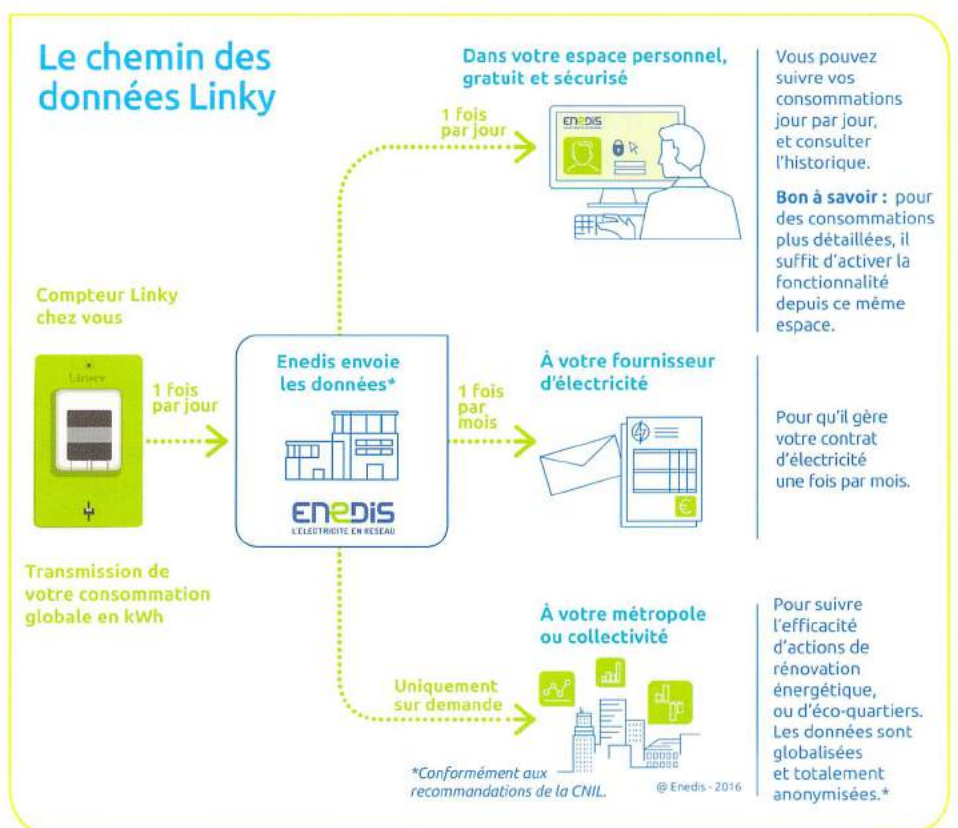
Le chemin des données Linky

Compteur Linky chez vous

Linky

Transmission de votre consommation globale en kWh

1 fois par jour

Enedis envoie les données*

ENEDIS
L'ELECTRICITE EN RESEAU

1 fois par jour

Dans votre espace personnel, gratuit et sécurisé

ENEDIS

Vous pouvez suivre vos consommations jour par jour, et consulter l'historique.

Bon à savoir : pour des consommations plus détaillées, il suffit d'activer la fonctionnalité depuis ce même espace.

1 fois par mois

À votre fournisseur d'électricité

Pour qu'il gère votre contrat d'électricité une fois par mois.

Uniquement sur demande

À votre métropole ou collectivité

Pour suivre l'efficacité d'actions de rénovation énergétique, ou d'éco-quartiers. Les données sont globalisées et totalement anonymisées.*

*Conformément aux recommandations de la CNIL.

@ Enedis - 2016